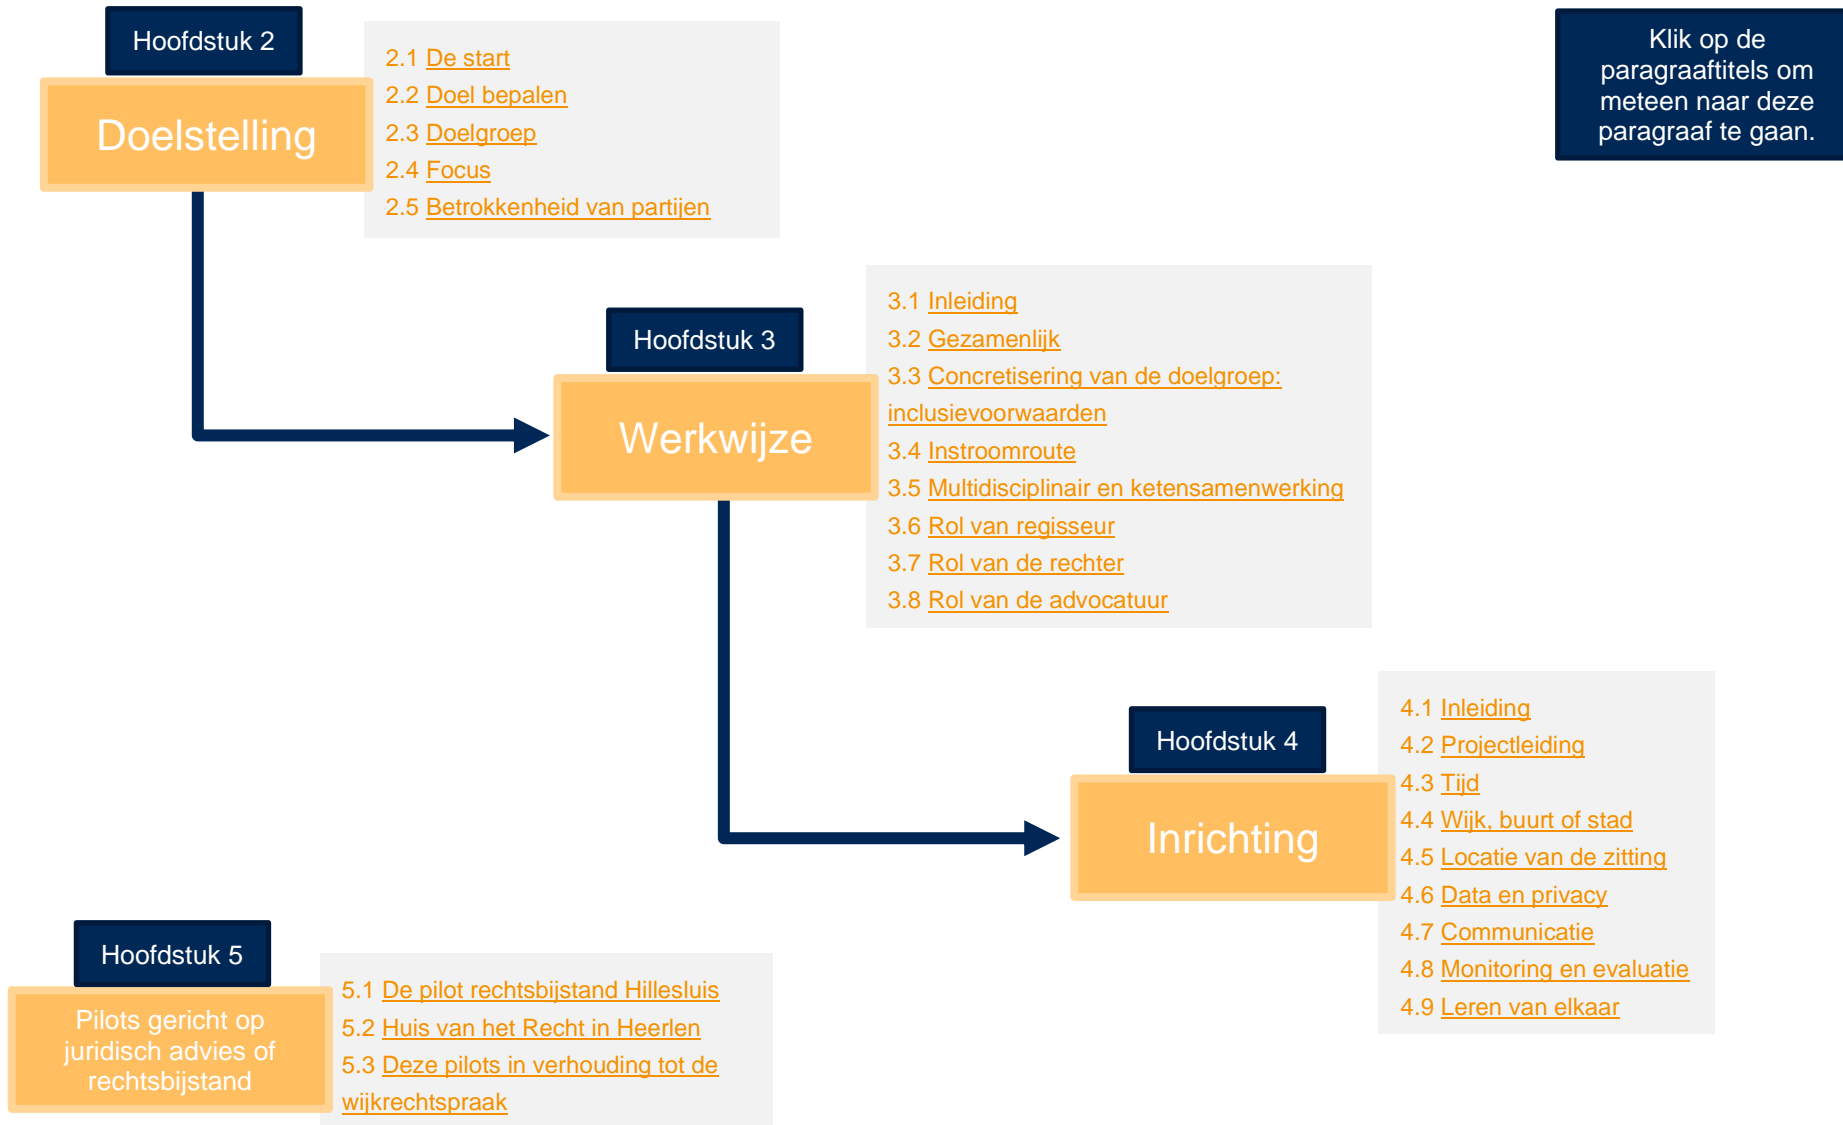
Hoofdstuk 2

Doelstelling

2.1 De start
2.2 Doel bepalen
2.3 Doelgroep
2.4 Focus
2.5 Betrokkenheid van partijen

Klik op de paragraaftitels om meteen naar deze paragraaf te gaan.

Hoofdstuk 3

Werkwijze

3.1 Inleiding
3.2 Gezamenlijk
3.3 Concretisering van de doelgroep: inclusievoorwaarden
3.4 Instroomroute
3.5 Multidisciplinair en ketensamenwerking
3.6 Rol van regisseur
3.7 Rol van de rechter
3.8 Rol van de advocatuur

Hoofdstuk 4

Inrichting

4.1 Inleiding
4.2 Projectleiding
4.3 Tijd
4.4 Wijk, buurt of stad
4.5 Locatie van de zitting
4.6 Data en privacy
4.7 Communicatie
4.8 Monitoring en evaluatie
4.9 Leren van elkaar

Hoofdstuk 5

Pilots gericht op juridisch advies of rechtsbijstand

5.1 De pilot rechtsbijstand Hillesluis
5.2 Huis van het Recht in Heerlen
5.3 Deze pilots in verhouding tot de wijkrechtspraak